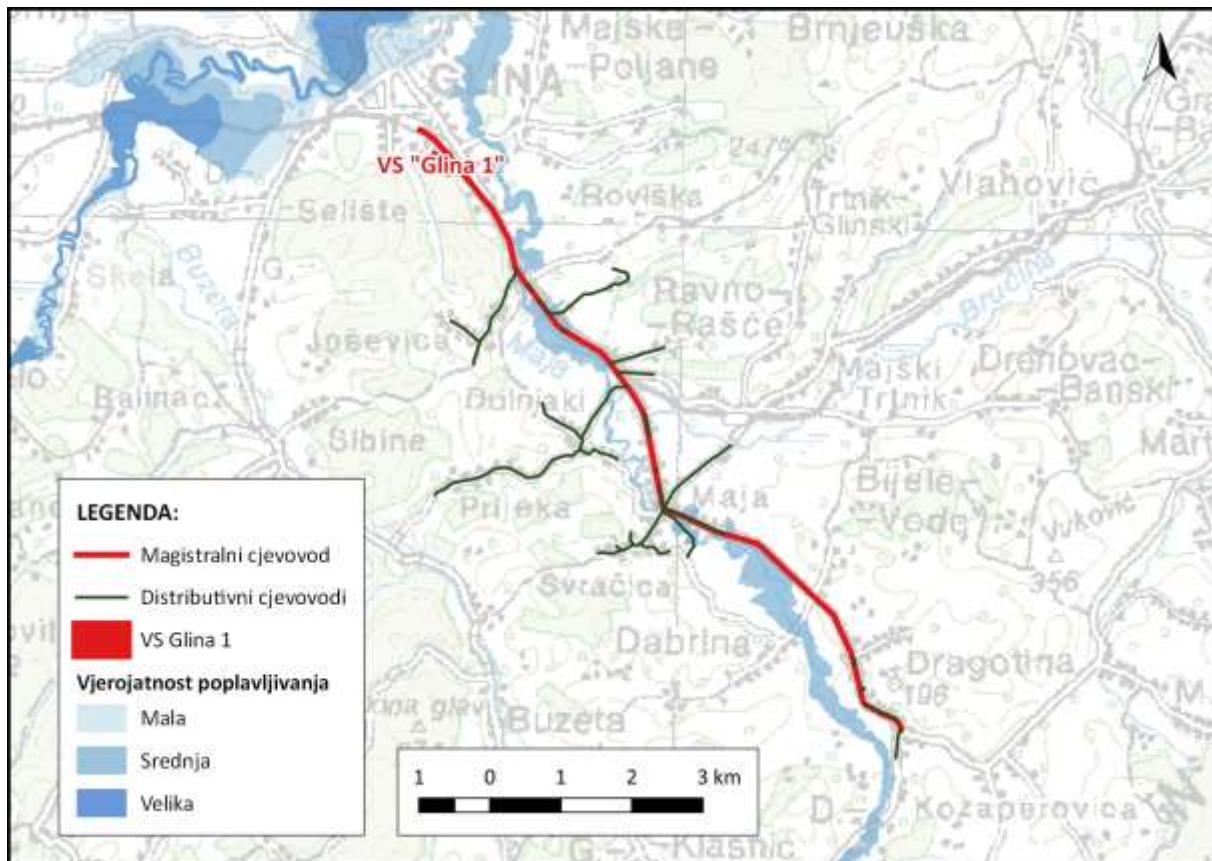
Majske Poljane
Brnjeuška
GLINA
VS "Glina 1"
247
Roviška
Trnik Glinski
Vlahović
Selište
Buzeta
Skela
Ravno Rašće
Bručina
Joševica
Maja
Majski Trnik
Drenovac Banski
Balinac
Dolnjaki
Šibine
Maja
Bijele Vode
Vuković
Prijeka
356
Svračica
Dabrina
Dragotina
196
Buzeta
Kozaperovica
Klasnić

LEGENDA:
Magistralni cjevovod
Distributivni cjevovodi
VS Glina 1
Vjerojatnost poplavljivanja
Mala
Srednja
Velika

1 0 1 2 3 km